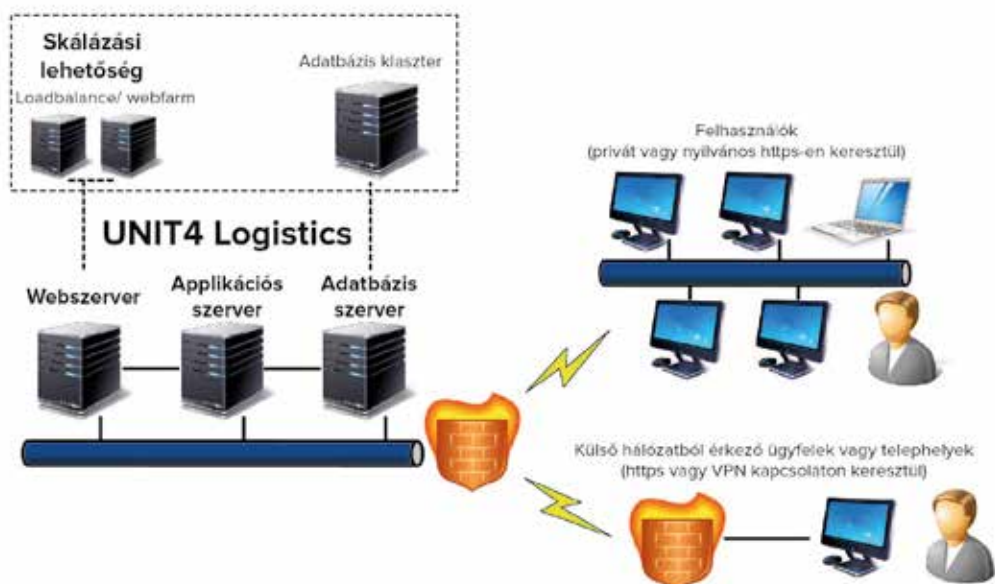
Skálázási lehetőség
Loadbalance/ webfarm

Adatbázis klaszter

UNIT4 Logistics

Webszerver

Applikációs szerver

Adatbázis szerver

Felhasználók
(privát vagy nyilvános https-en keresztül)

Külső hálózatból érkező ügyfelek vagy telephelyek
(https vagy VPN kapcsolaton keresztül)